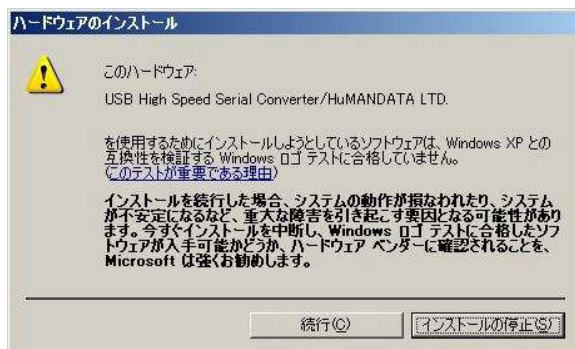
ハードウェアのインストール

このハードウェア:

USB High Speed Serial Converter/HuMANDATA LTD.

を使用するためにインストールしようとしているソフトウェアは、Windows XP との互換性を検証する Windows ロゴ テストに合格していません。
(このテストが重要である理由)

インストールを続行した場合、システムの動作が損なわれたり、システムが不安定になるなど、重大な障害を引き起こす要因となる可能性があります。今すぐインストールを中断し、Windows ロゴ テストに合格したソフトウェアが入手可能かどうか、ハードウェア ベンダーに確認されることを、Microsoft は強くお勧めします。

続行(C)

インストールの停止(S)